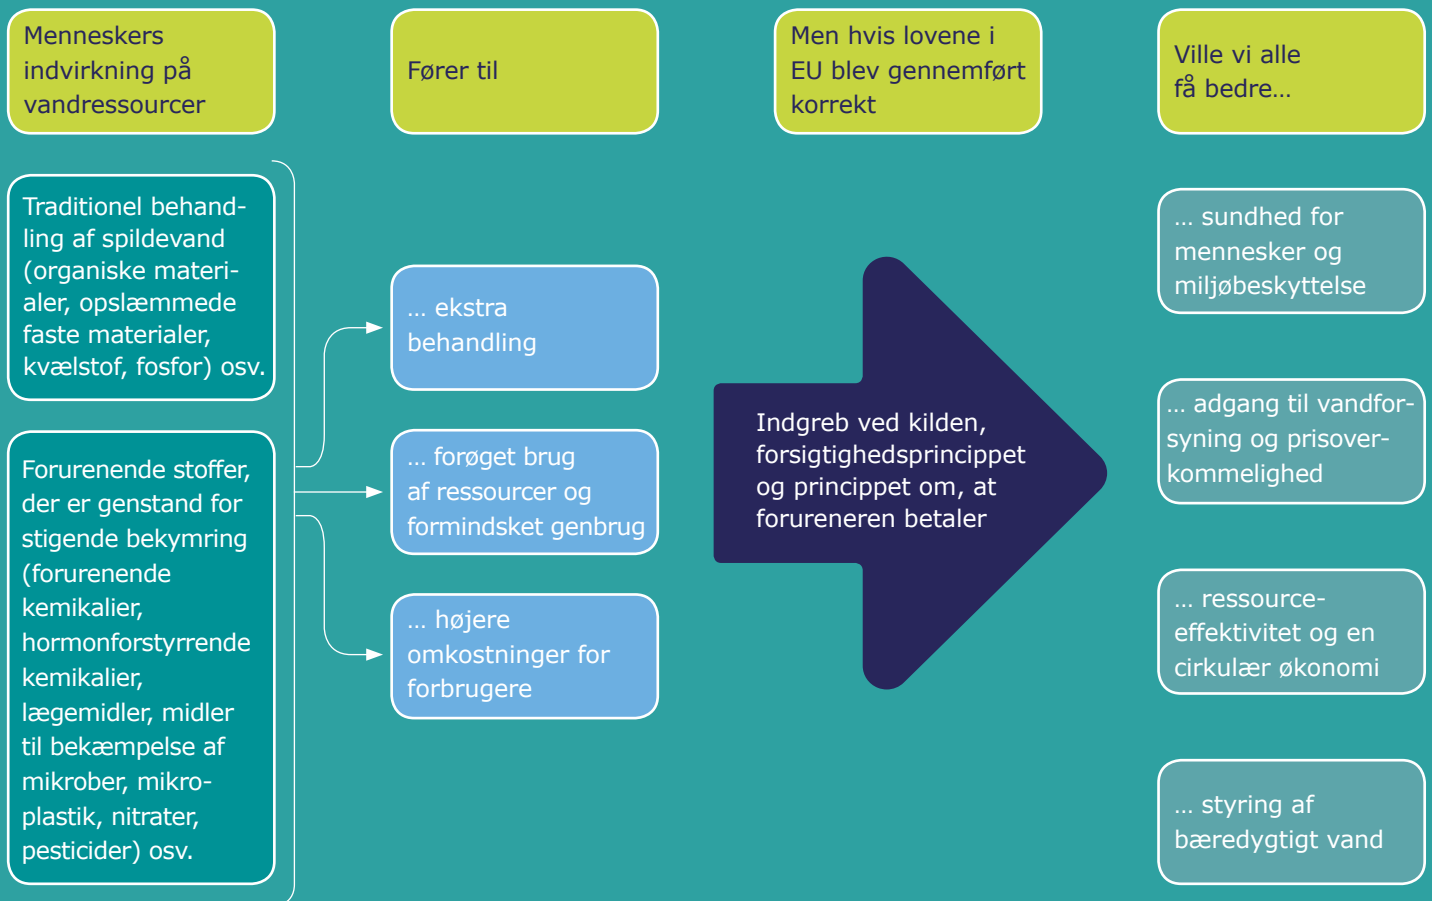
Menneskers indvirkning på vandressourcer

Fører til

Men hvis lovene i EU blev gennemført korrekt

Ville vi alle få bedre…

Traditionel behandling af spildevand (organiske materialer, opslæmmede faste materialer, kvælstof, fosfor) osv.

Forurenende stoffer, der er genstand for stigende bekymring (forurenende kemikalier, hormonforstyrrende kemikalier, lægemidler, midler til bekæmpelse af mikrober, mikroplastik, nitrater, pesticider) osv.

… ekstra behandling

… forøget brug af ressourcer og formindsket genbrug

… højere omkostninger for forbrugere

Indgreb ved kilden, forsigtighedsprincippet og princippet om, at forureneren betaler

… sundhed for mennesker og miljøbeskyttelse

… adgang til vandforsyning og prisoverkommelighed

… ressourceeffektivitet og en cirkulær økonomi

… styring af bæredygtigt vand